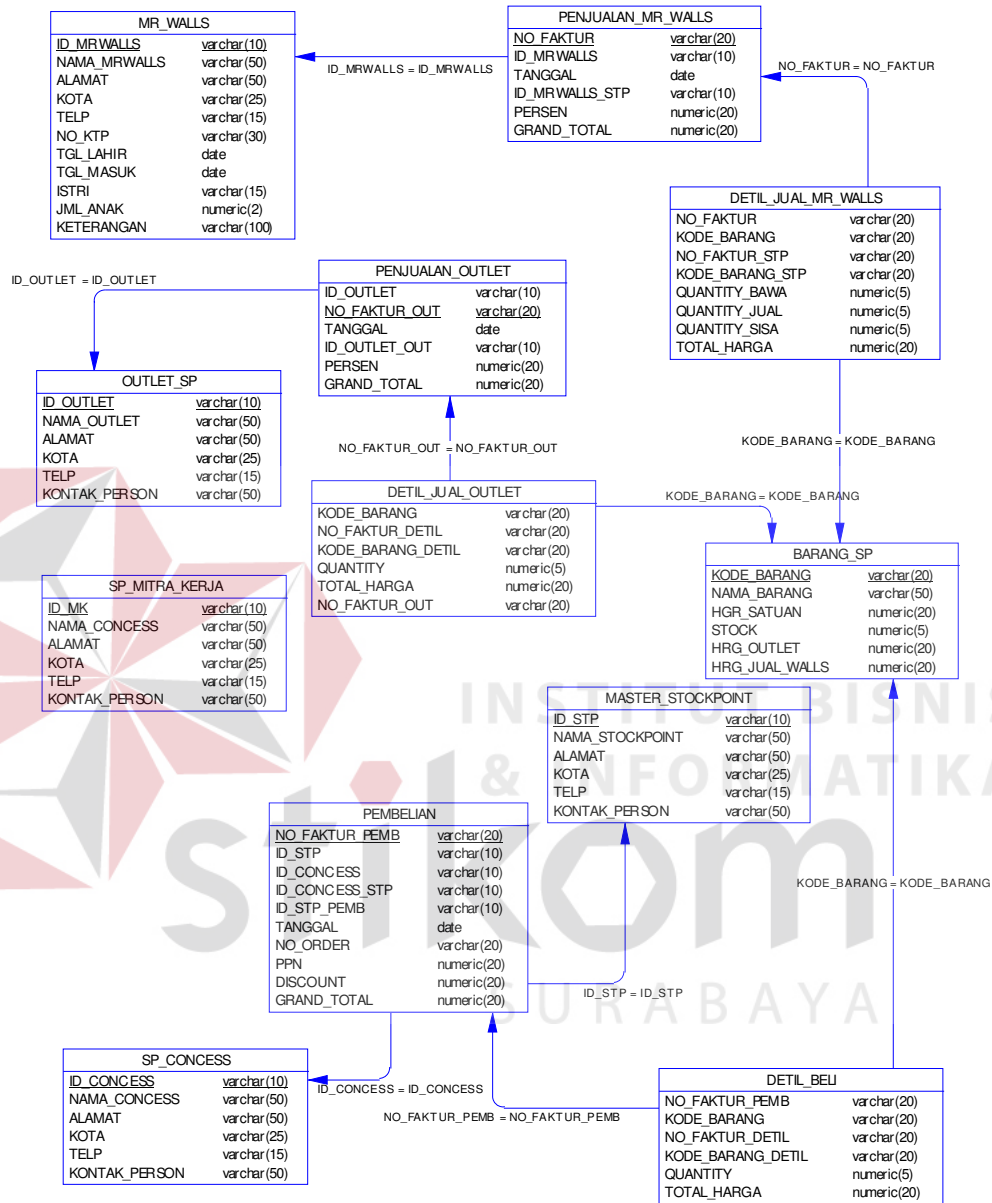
MR_WALLS

| ID_MRWALLS | varchar(10) |
|---|---|
| NAMA_MRWALLS | varchar(50) |
| ALAMAT | varchar(50) |
| KOTA | varchar(25) |
| TELP | varchar(15) |
| NO_KTP | varchar(30) |
| TGL_LAHIR | date |
| TGL_MASUK | date |
| ISTRI | varchar(15) |
| JML_ANAK | numeric(2) |
| KETERANGAN | varchar(100) |

ID_MRWALLS = ID_MRWALLS

PENJUALAN_MR_WALLS

| NO_FAKTUR | varchar(20) |
|---|---|
| ID_MRWALLS | varchar(10) |
| TANGGAL | date |
| ID_MRWALLS_STP | varchar(10) |
| PERSEN | numeric(20) |
| GRAND_TOTAL | numeric(20) |

NO_FAKTUR = NO_FAKTUR

DETIL_JUAL_MR_WALLS

| NO_FAKTUR | varchar(20) |
|---|---|
| KODE_BARANG | varchar(20) |
| NO_FAKTUR_STP | varchar(20) |
| KODE_BARANG_STP | varchar(20) |
| QUANTITY_BAWA | numeric(5) |
| QUANTITY_JUAL | numeric(5) |
| QUANTITY_SISA | numeric(5) |
| TOTAL_HARGA | numeric(20) |

ID_OUTLET = ID_OUTLET

PENJUALAN_OUTLET

| ID_OUTLET | varchar(10) |
|---|---|
| NO_FAKTUR_OUT | varchar(20) |
| TANGGAL | date |
| ID_OUTLET_OUT | varchar(10) |
| PERSEN | numeric(20) |
| GRAND_TOTAL | numeric(20) |

OUTLET_SP

| ID_OUTLET | varchar(10) |
|---|---|
| NAMA_OUTLET | varchar(50) |
| ALAMAT | varchar(50) |
| KOTA | varchar(25) |
| TELP | varchar(15) |
| KONTAK_PERSON | varchar(50) |

NO_FAKTUR_OUT = NO_FAKTUR_OUT

KODE_BARANG = KODE_BARANG

DETIL_JUAL_OUTLET

| KODE_BARANG | varchar(20) |
|---|---|
| NO_FAKTUR_DETIL | varchar(20) |
| KODE_BARANG_DETIL | varchar(20) |
| QUANTITY | numeric(5) |
| TOTAL_HARGA | numeric(20) |
| NO_FAKTUR_OUT | varchar(20) |

KODE_BARANG = KODE_BARANG

BARANG_SP

| KODE_BARANG | varchar(20) |
|---|---|
| NAMA_BARANG | varchar(50) |
| HGR_SATUAN | numeric(20) |
| STOCK | numeric(5) |
| HRG_OUTLET | numeric(20) |
| HRG_JUAL_WALLS | numeric(20) |

SP_MITRA_KERJA

| ID_MK | varchar(10) |
|---|---|
| NAMA_CONCESS | varchar(50) |
| ALAMAT | varchar(50) |
| KOTA | varchar(25) |
| TELP | varchar(15) |
| KONTAK_PERSON | varchar(50) |

INSTITUT BISNIS & INFORMATIKA

MASTER_STOCKPOINT

| ID_STP | varchar(10) |
|---|---|
| NAMA_STOCKPOINT | varchar(50) |
| ALAMAT | varchar(50) |
| KOTA | varchar(25) |
| TELP | varchar(15) |
| KONTAK_PERSON | varchar(50) |

PEMBELIAN

| NO_FAKTUR_PEMB | varchar(20) |
|---|---|
| ID_STP | varchar(10) |
| ID_CONCESS | varchar(10) |
| ID_CONCESS_STP | varchar(10) |
| ID_STP_PEMB | varchar(10) |
| TANGGAL | date |
| NO_ORDER | varchar(20) |
| PPN | numeric(20) |
| DISCOUNT | numeric(20) |
| GRAND_TOTAL | numeric(20) |

KODE_BARANG = KODE_BARANG

stikom

ID_STP = ID_STP

SURABAYA

SP_CONCESS

| ID_CONCESS | varchar(10) |
|---|---|
| NAMA_CONCESS | varchar(50) |
| ALAMAT | varchar(50) |
| KOTA | varchar(25) |
| TELP | varchar(15) |
| KONTAK_PERSON | varchar(50) |

ID_CONCESS = ID_CONCESS

NO_FAKTUR_PEMB = NO_FAKTUR_PEMB

DETIL_BELI

| NO_FAKTUR_PEMB | varchar(20) |
|---|---|
| KODE_BARANG | varchar(20) |
| NO_FAKTUR_DETIL | varchar(20) |
| KODE_BARANG_DETIL | varchar(20) |
| QUANTITY | numeric(5) |
| TOTAL_HARGA | numeric(20) |